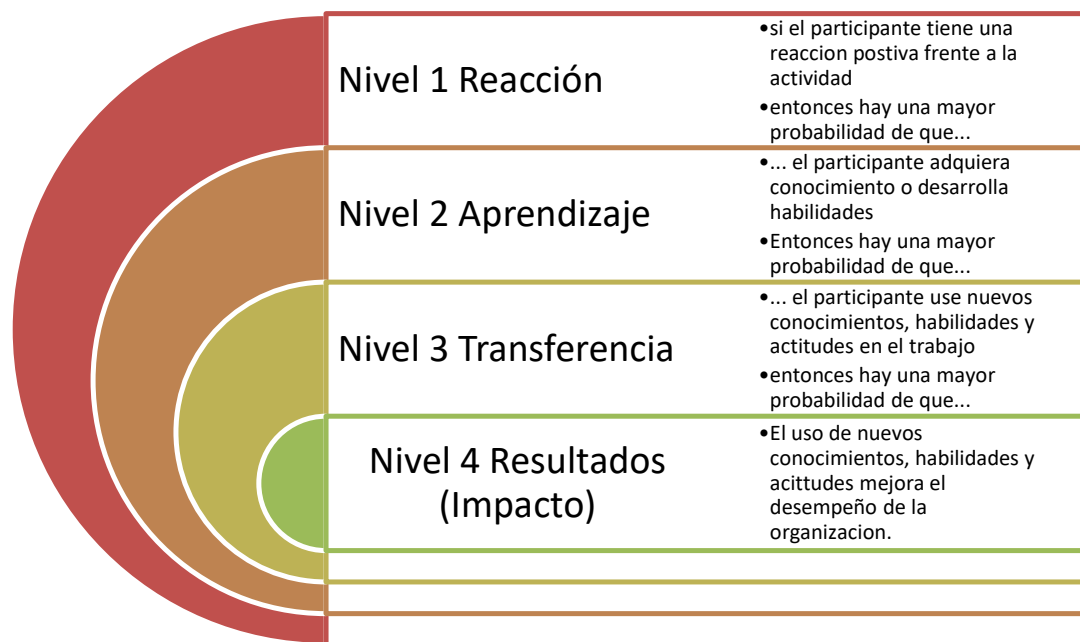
Nivel 1 Reacción

- si el participante tiene una reaccion postiva frente a la actividad
- entonces hay una mayor probabilidad de que...

Nivel 2 Aprendizaje

- ... el participante adquiera conocimiento o desarrolla habilidades
- Entonces hay una mayor probabilidad de que...

Nivel 3 Transferencia

- ... el participante use nuevos conocimientos, habilidades y actitudes en el trabajo
- entonces hay una mayor probabilidad de que...

Nivel 4 Resultados (Impacto)

- El uso de nuevos conocimientos, habilidades y acittudes mejora el desempeño de la organizacion.